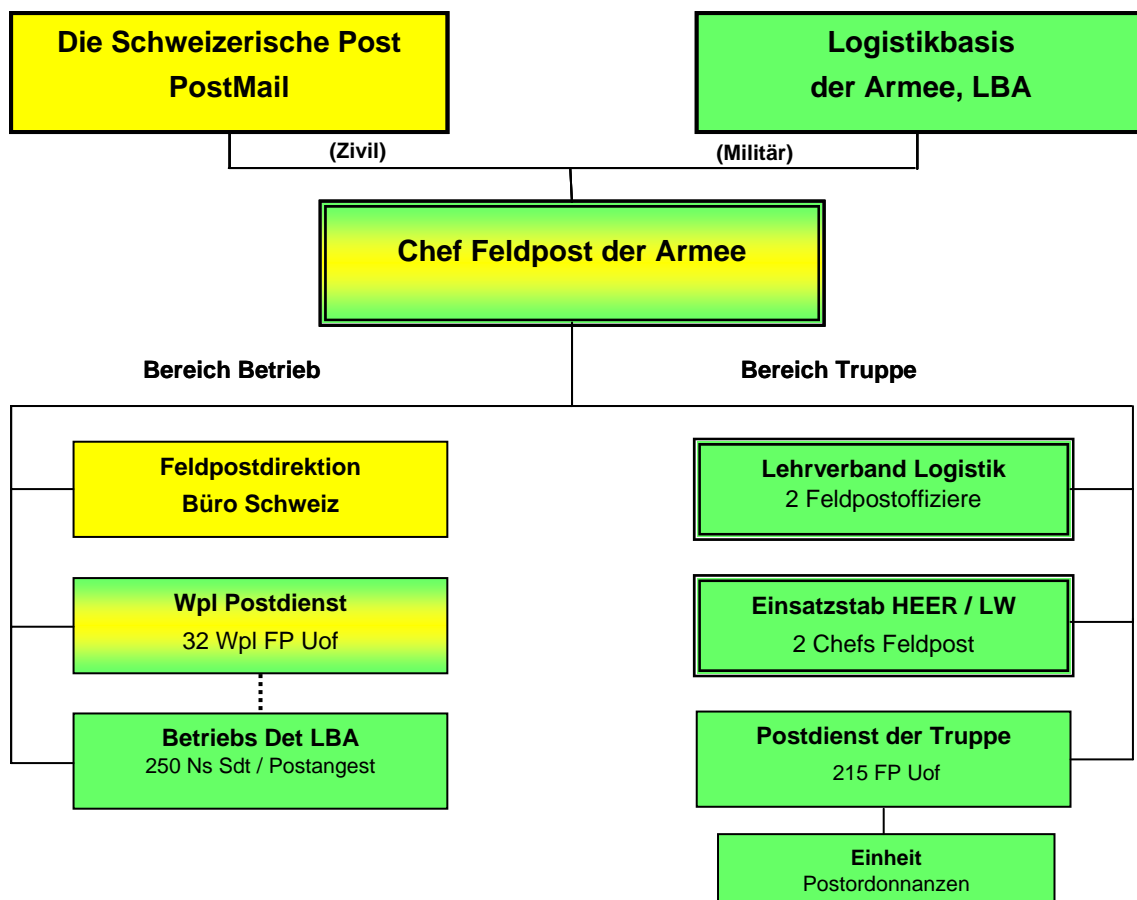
Die Schweizerische Post
PostMail

Logistikbasis
der Armee, LBA

(Zivil)

(Militär)

Chef Feldpost der Armee

Bereich Betrieb

Bereich Truppe

Feldpostdirektion
Büro Schweiz

Wpl Postdienst
32 Wpl FP Uof

Betriebs Det LBA
250 Ns Sdt / Postangest

Lehrverband Logistik
2 Feldpostoffiziere

Einsatzstab HEER / LW
2 Chefs Feldpost

Postdienst der Truppe
215 FP Uof

Einheit
Postordonnanzen